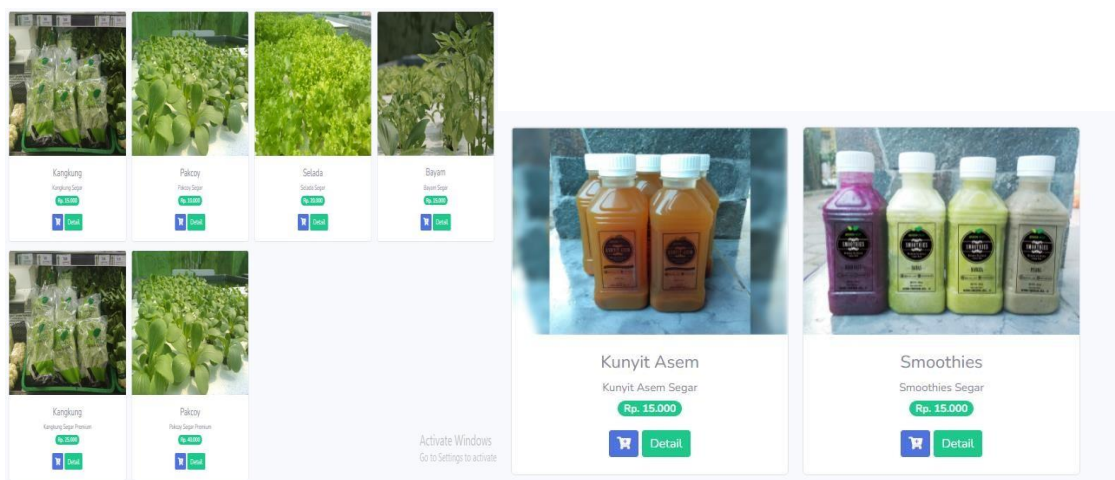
Kangkung
Kangkung Segar
Rp. 15.000
Detail

Pakcoy
Pakcoy Segar
Rp. 10.000
Detail

Selada
Selada Segar
Rp. 20.000
Detail

Bayam
Bayam Segar
Rp. 15.000
Detail

Kangkung
Kangkung Segar Premium
Rp. 25.000
Detail

Pakcoy
Pakcoy Segar Premium
Rp. 40.000
Detail

Activate Windows
Go to Settings to activate

Kunyit Asem
Kunyit Asem Segar
Rp. 15.000
Detail

Smoothies
Smoothies Segar
Rp. 15.000
Detail